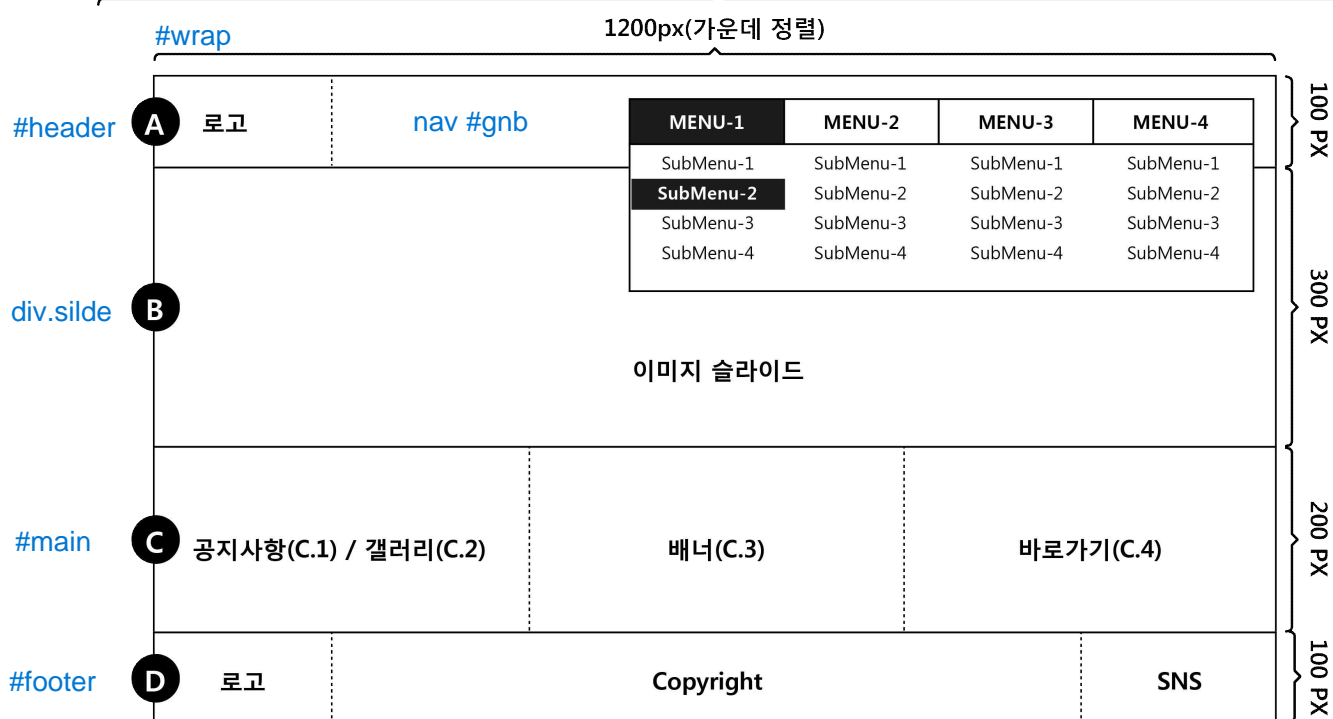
#wrap

1200px(가운데 정렬)

#header A 로고 nav #gnb

| MENU-1 | MENU-2 | MENU-3 | MENU-4 |
|---|---|---|---|
| SubMenu-1 | SubMenu-1 | SubMenu-1 | SubMenu-1 |
| SubMenu-2 | SubMenu-2 | SubMenu-2 | SubMenu-2 |
| SubMenu-3 | SubMenu-3 | SubMenu-3 | SubMenu-3 |
| SubMenu-4 | SubMenu-4 | SubMenu-4 | SubMenu-4 |

100 PX

div.silde B

이미지 슬라이드

300 PX

#main C 공지사항(C.1) / 갤러리(C.2) 배너(C.3) 바로가기(C.4)

200 PX

#footer D 로고 Copyright SNS

100 PX